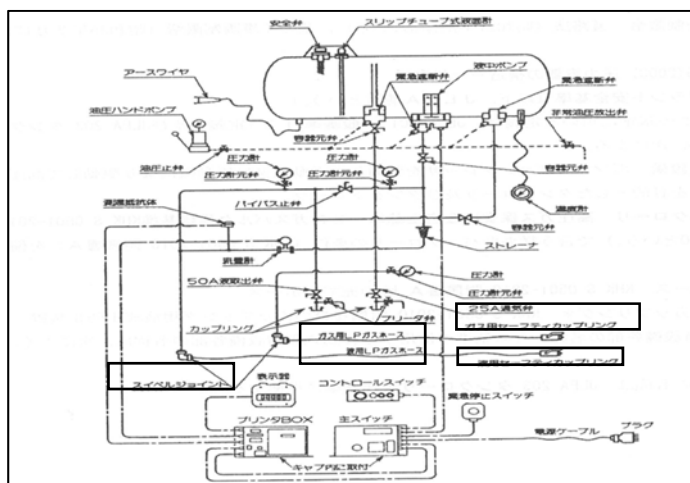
安全弁
スリップチューブ式液面計
アースワイヤ
緊急遮断弁
液ポンプ
緊急遮断弁
油圧ハンドポンプ
容器元弁
非常油圧放出弁
油圧止弁
圧力計
容器元弁
圧力計
圧力計元弁
圧力計元弁
バイパス止弁
温度計
容器元弁
静電抵抗体
流量計
ストレーナ
ブリーダ弁
50A液取出弁
圧力計
圧力計元弁
25A液気弁
カップリング
ガス用LPガスホース
ガス用セーフティカップリング
液用LPガスホース
液用セーフティカップリング
スイベルジョイント
表示器
コントロールスイッチ
緊急停止スイッチ
プリンタBOX
主スイッチ
電源ケーブル
プラグ
キャブ内に取付